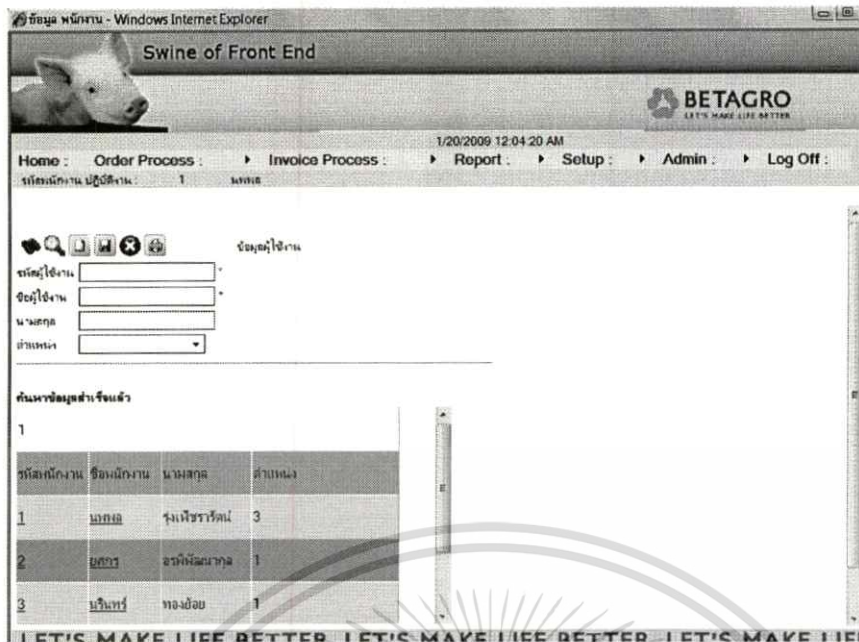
ข้อมูล พนักงาน - Windows Internet Explorer

Swine of Front End

BETAGRO
LET'S MAKE LIFE BETTER

1/20/2009 12:04:20 AM

Home : Order Process : ▸ Invoice Process : ▸ Report : ▸ Setup : ▸ Admin : ▸ Log Off :

รหัสพนักงาน ปฏิบัติงาน : 1 มงคล

ข้อมูลผู้ใช้งาน

รหัสผู้ใช้งาน *
ชื่อผู้ใช้งาน *
นามสกุล
ตำแหน่ง

ค้นหาข้อมูลสำเร็จแล้ว

1

| รหัสพนักงาน | ชื่อพนักงาน | นามสกุล | ตำแหน่ง |
|---|---|---|---|
| 1 | มงคล | รุ่งเพ็ชรรัตน์ | 3 |
| 2 | ยุทธา | อรพินิจมาก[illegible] | 1 |
| 3 | นรินทร์ | ทองย้อย | 1 |

LET'S MAKE LIFE BETTER LET'S MAKE LIFE BETTER LET'S MAKE LIF